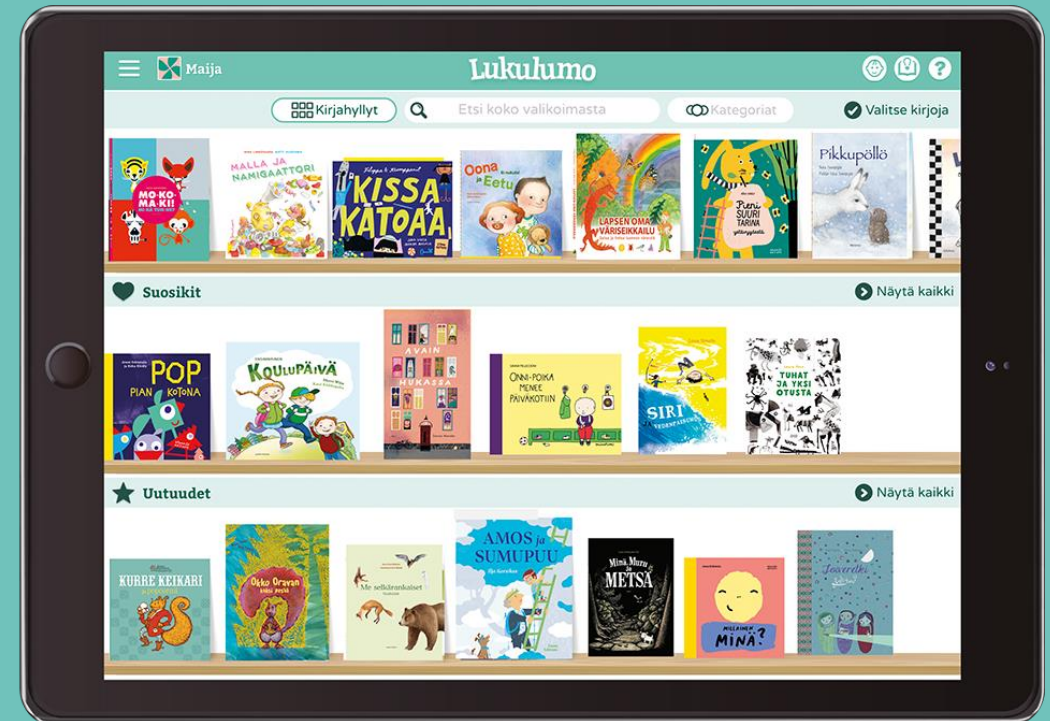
Maija

Lukulumo

Kirjahyllyt

Etsi koko valikoimasta

Kategoriat

Valitse kirjoja

MO-KO-MA-KI!

MALLA JA NAMIGAATTORI

KISSA KATOAA

Oona ja Eetu

LAPSEN OMA VÄRISEIKKAILU

Pieni SUURI TARINA

Pikkupöllö

Suosikit

Näytä kaikki

POP PIAN KOTONA

KOULUPÄIVÄ

AVAIN HUKASSA

ONNI-POIKA MENEE PÄIVÄKOTIIN

SIRI

TUHAT JA YKSI OTUSTA

Uutuudet

Näytä kaikki

KURRE KEIKARI

Okko Oravan

Me selkärankaiset

AMOS ja SUMUPUU

Minä, Muru ja METSÄ

MILLAINEN MINÄ?